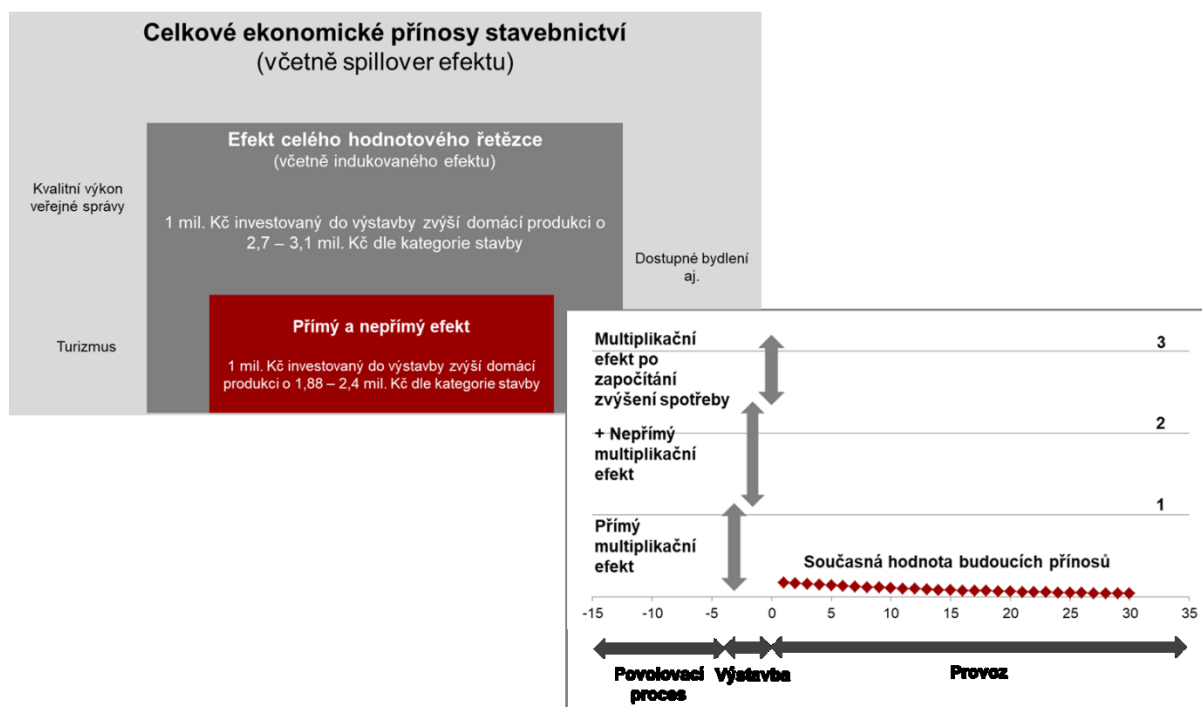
Celkové ekonomické přínosy stavebnictví
(včetně spillover efektu)

Efekt celého hodnotového řetězce
(včetně indukovaného efektu)

Kvalitní výkon veřejné správy

1 mil. Kč investovaný do výstavby zvýší domácí produkci o 2,7 – 3,1 mil. Kč dle kategorie stavby

Dostupné bydlení aj.

Přímý a nepřímý efekt

Turizmus

1 mil. Kč investovaný do výstavby zvýší domácí produkci o 1,88 – 2,4 mil. Kč dle kategorie stavby

Multiplikační efekt po započítání zvýšení spotřeby

3

+ Nepřímý multiplikační efekt

2

1

Přímý multiplikační efekt

Současná hodnota budoucích přínosů

-15 -10 -5 0 5 10 15 20 25 30 35

Povolovací proces

Výstavba

Provoz